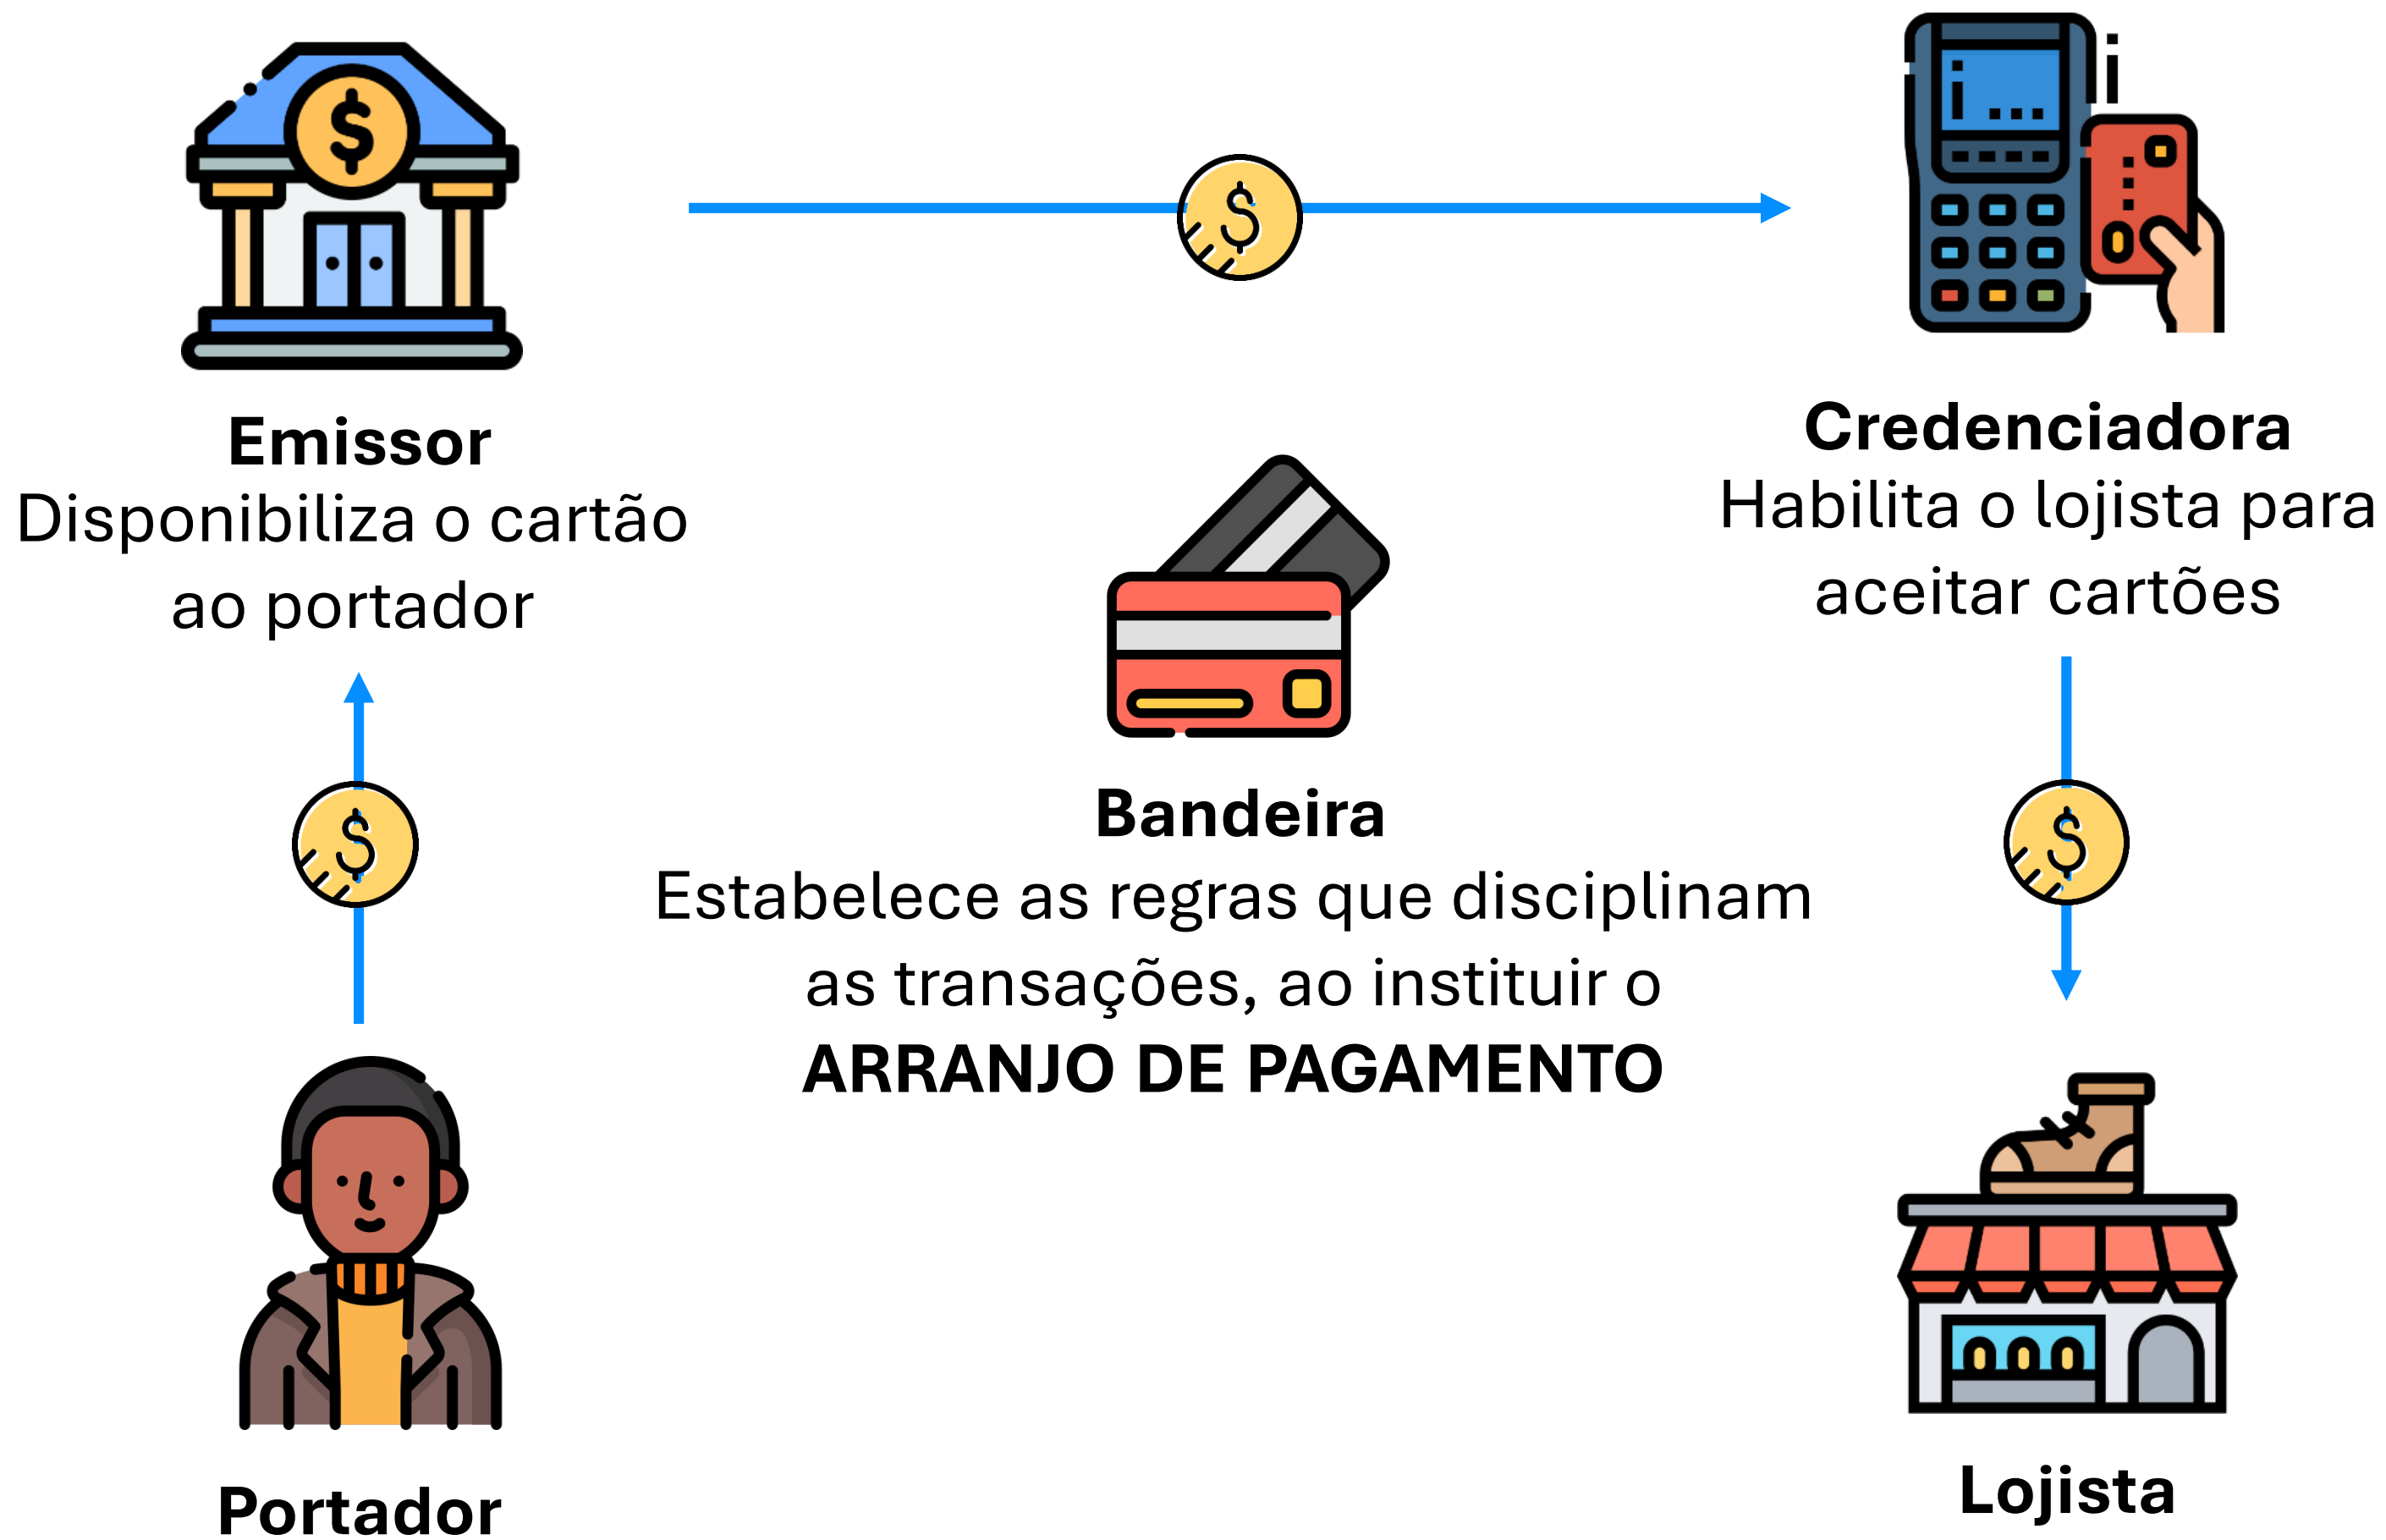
**Emissor**
Disponibiliza o cartão ao portador

**Credenciadora**
Habilita o lojista para aceitar cartões

**Bandeira**
Estabelece as regras que disciplinam as transações, ao instituir o **ARRANJO DE PAGAMENTO**

**Portador**

**Lojista**